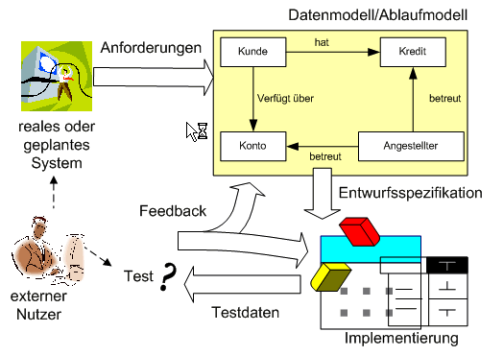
Datenmodell/Ablaufmodell

Anforderungen

Kunde

hat

Kredit

Verfügt über

betreut

Konto

betreut

Angestellter

reales oder geplantes System

Entwurfsspezifikation

Feedback

Test ?

externer Nutzer

Testdaten

Implementierung